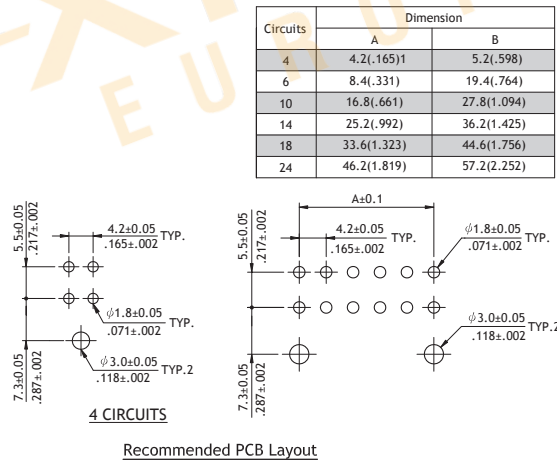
E U R O

| Circuits | Dimension A | Dimension B |
|---|---|---|
| 4 | 4.2(.165)1 | 5.2(.598) |
| 6 | 8.4(.331) | 19.4(.764) |
| 10 | 16.8(.661) | 27.8(1.094) |
| 14 | 25.2(.992) | 36.2(1.425) |
| 18 | 33.6(1.323) | 44.6(1.756) |
| 24 | 46.2(1.819) | 57.2(2.252) |

5.5±0.05
.217±.002

4.2±0.05
.165±.002 TYP.

$\phi$1.8±0.05
.071±.002 TYP.

$\phi$3.0±0.05
.118±.002 TYP.2

7.3±0.05
.287±.002

4 CIRCUITS

A±0.1

5.5±0.05
.217±.002

4.2±0.05
.165±.002 TYP.

$\phi$1.8±0.05
.071±.002 TYP.

$\phi$3.0±0.05
.118±.002 TYP.2

7.3±0.05
.287±.002

Recommended PCB Layout